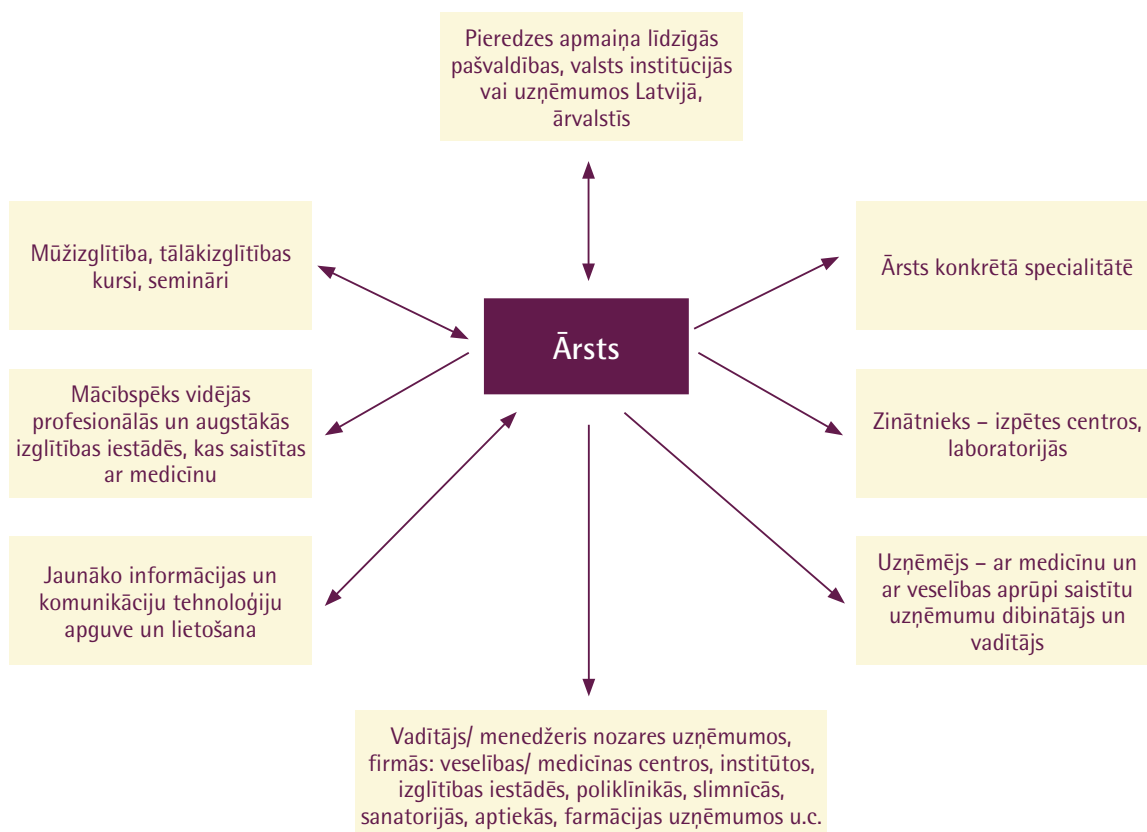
Pieredzes apmaiņa līdzīgās pašvaldības, valsts institūcijās vai uzņēmumos Latvijā, ārvalstīs

Mūžizglītība, tālākizglītības kursi, semināri

Ārsts

Ārsts konkrētā specialitātē

Mācībspēks vidējās profesionālās un augstākās izglītības iestādēs, kas saistītas ar medicīnu

Zinātnieks – izpētes centros, laboratorijās

Jaunāko informācijas un komunikāciju tehnoloģiju apguve un lietošana

Uzņēmējs – ar medicīnu un ar veselības aprūpi saistītu uzņēmumu dibinātājs un vadītājs

Vadītājs/ menedžeris nozares uzņēmumos, firmās: veselības/ medicīnas centros, institūtos, izglītības iestādēs, poliklīnikās, slimnīcās, sanatorijās, aptiekās, farmācijas uzņēmumos u.c.